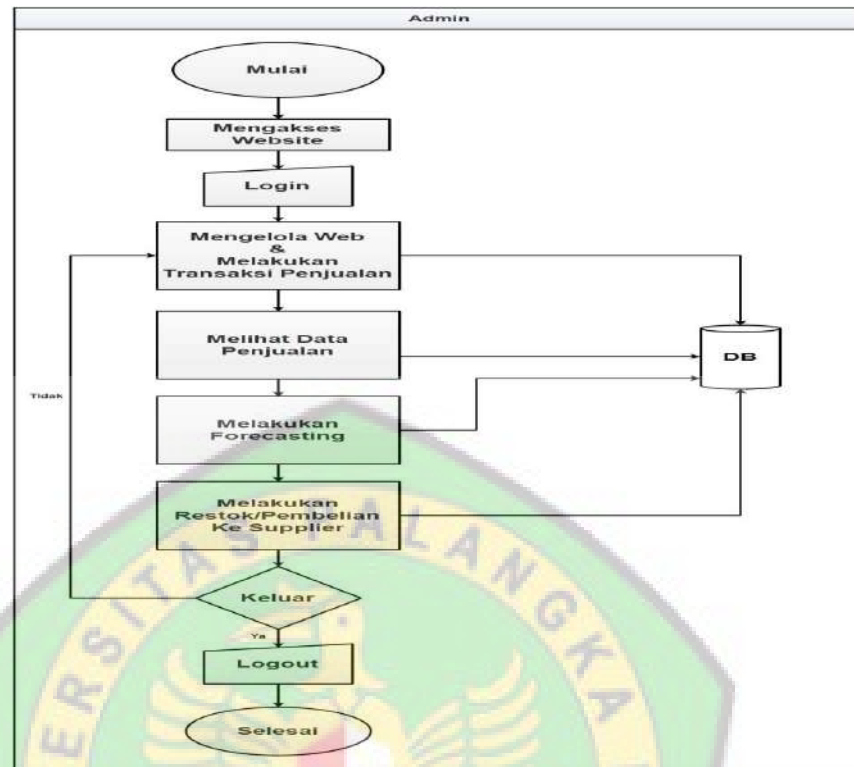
Admin

Mulai

Mengakses Website

Login

Mengelola Web & Melakukan Transaksi Penjualan

Melihat Data Penjualan

DB

Tidak

Melakukan Forecasting

Melakukan Restok/Pembelian Ke Supplier

Keluar

Ya

Logout

Selesai

ERSITAS PALANGKA